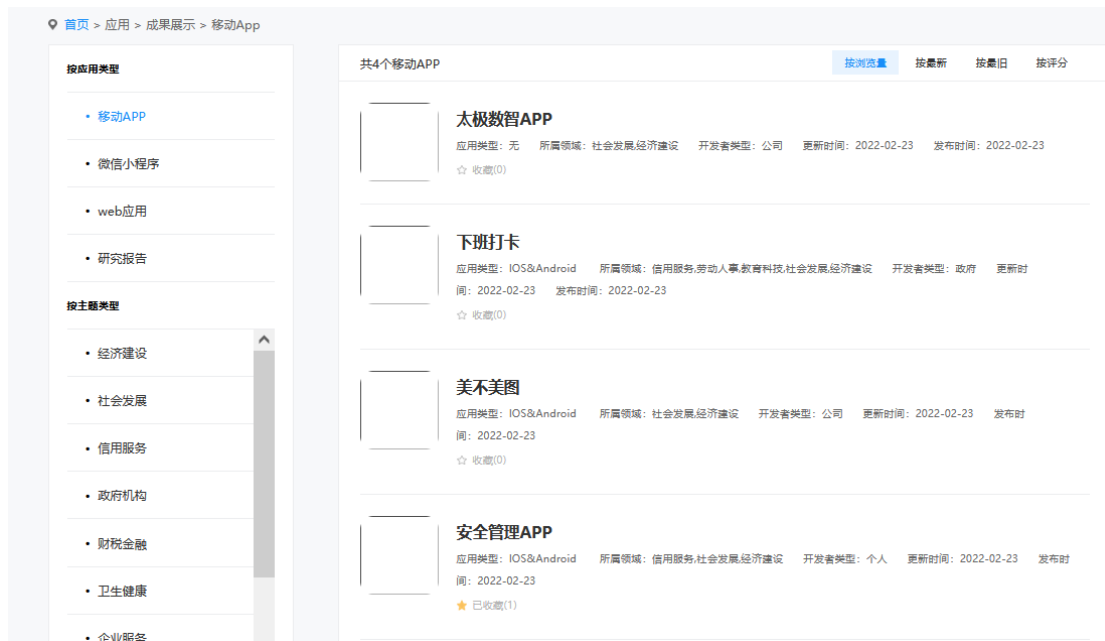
首页 > 应用 > 成果展示 > 移动App

按应用类型

• 移动APP

• 微信小程序

• web应用

• 研究报告

按主题类型

• 经济建设

• 社会发展

• 信用服务

• 政府机构

• 财税金融

• 卫生健康

• 企业服务

共4个移动APP

按浏览量 按最新 按最旧 按评分

太极数智APP

应用类型：无 所属领域：社会发展,经济建设 开发者类型：公司 更新时间：2022-02-23 发布时间：2022-02-23

收藏(0)

下班打卡

应用类型：IOS&Android 所属领域：信用服务,劳动人事,教育科技,社会发展,经济建设 开发者类型：政府 更新时间：2022-02-23 发布时间：2022-02-23

收藏(0)

美不美图

应用类型：IOS&Android 所属领域：社会发展,经济建设 开发者类型：公司 更新时间：2022-02-23 发布时间：2022-02-23

收藏(0)

安全管理APP

应用类型：IOS&Android 所属领域：信用服务,社会发展,经济建设 开发者类型：个人 更新时间：2022-02-23 发布时间：2022-02-23

已收藏(1)